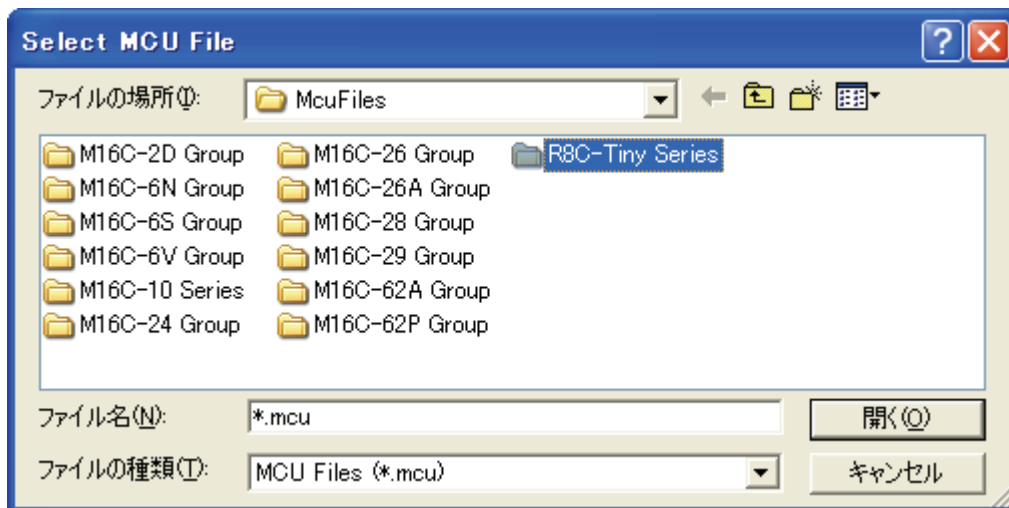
Select MCU File

ファイルの場所(I): McuFiles

M16C-2D Group
M16C-6N Group
M16C-6S Group
M16C-6V Group
M16C-10 Series
M16C-24 Group
M16C-26 Group
M16C-26A Group
M16C-28 Group
M16C-29 Group
M16C-62A Group
M16C-62P Group
R8C-Tiny Series

ファイル名(N): *.mcu
開く(O)

ファイルの種類(T): MCU Files (*.mcu)
キャンセル